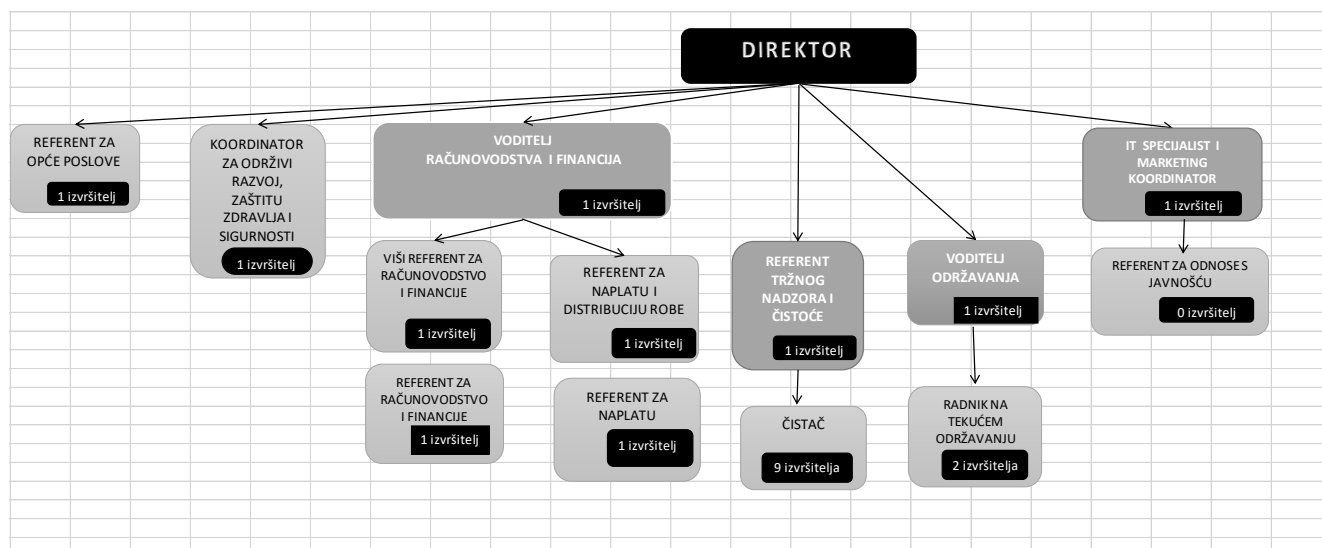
DIREKTOR

REFERENT ZA OPĆE POSLOVE
1 izvršitelj

KOORDINATOR ZA ODRŽIVI RAZVOJ, ZAŠTITU ZDRAVLJA I SIGURNOSTI
1 izvršitelj

VODITELJ RAČUNOVODSTVA I FINANCIJA
1 izvršitelj

VIŠI REFERENT ZA RAČUNOVODSTVO I FINANCIJE
1 izvršitelj

REFERENT ZA RAČUNOVODSTVO I FINANCIJE
1 izvršitelj

REFERENT ZA NAPLATU I DISTRIBUCIJU ROBE
1 izvršitelj

REFERENT ZA NAPLATU
1 izvršitelj

REFERENT TRŽNOG NADZORA I ČISTOĆE
1 izvršitelj

ČISTAČ
9 izvršitelja

VODITELJ ODRŽAVANJA
1 izvršitelj

RADNIK NA TEKUĆEM ODRŽAVANJU
2 izvršitelja

IT SPECIJALIST I MARKETING KOORDINATOR
1 izvršitelj

REFERENT ZA ODNOSE S JAVNOŠĆU
0 izvršitelj